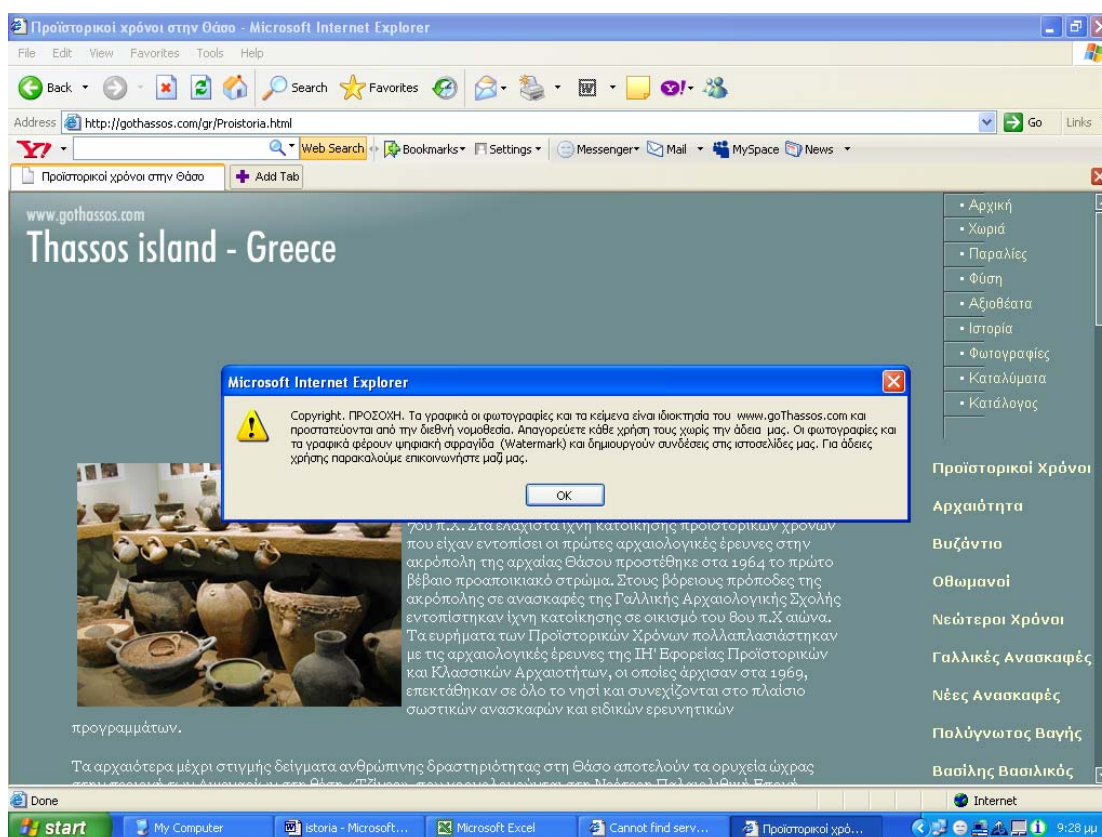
Προϊστορικοί χρόνοι στην Θάσο - Microsoft Internet Explorer

File Edit View Favorites Tools Help

Back Search Favorites

Address http://gothassos.com/gr/Proistoria.html Go Links

Web Search Bookmarks Settings Messenger Mail MySpace News

Προϊστορικοί χρόνοι στην Θάσο Add Tab

www.gothassos.com
Thassos island - Greece

• Αρχική
• Χωριά
• Παραλίες
• Φύση
• Αξιοθέατα
• Ιστορία
• Φωτογραφίες
• Καταλύματα
• Κατάλογος

Microsoft Internet Explorer

Copyright. ΠΡΟΣΟΧΗ. Τα γραφικά οι φωτογραφίες και τα κείμενα είναι ιδιοκτησία του www.goThassos.com και προστατεύονται από την διεθνή νομοθεσία. Απαγορεύετε κάθε χρήση τους χωρίς την άδεια μας. Οι φωτογραφίες και τα γραφικά φέρουν ψηφιακή σφραγίδα (Watermark) και δημιουργούν συνδέσεις στις ιστοσελίδες μας. Για άδειες χρήσης παρακαλούμε επικοινωνήστε μαζί μας.

OK

Προϊστορικοί Χρόνοι
Αρχαιότητα
Βυζάντιο
Οθωμανοί
Νεώτεροι Χρόνοι
Γαλλικές Ανασκαφές
Νέες Ανασκαφές
Πολύγνωτος Βαγής
Βασίλης Βασιλικός

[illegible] π.Χ. Στα ελάχιστα ίχνη κατοίκησης προϊστορικών χρόνων που είχαν εντοπίσει οι πρώτες αρχαιολογικές έρευνες στην ακρόπολη της αρχαίας Θάσου προστέθηκε στα 1964 το πρώτο βέβαιο προαποικιακό στρώμα. Στους βόρειους πρόποδες της ακρόπολης σε ανασκαφές της Γαλλικής Αρχαιολογικής Σχολής εντοπίστηκαν ίχνη κατοίκησης σε οικισμό του 8ου π.Χ αιώνα. Τα ευρήματα των Προϊστορικών Χρόνων πολλαπλασιάστηκαν με τις αρχαιολογικές έρευνες της ΙΗ' Εφορείας Προϊστορικών και Κλασσικών Αρχαιοτήτων, οι οποίες άρχισαν στα 1969, επεκτάθηκαν σε όλο το νησί και συνεχίζονται στο πλαίσιο σωστικών ανασκαφών και ειδικών ερευνητικών προγραμμάτων.

Τα αρχαιότερα μέχρι στιγμής δείγματα ανθρώπινης δραστηριότητας στη Θάσο αποτελούν τα ορυχεία ώχρας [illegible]

Done Internet

start My Computer istoria - Microsoft... Microsoft Excel Cannot find serv... Προϊστορικοί χρό... 9:28 μμ